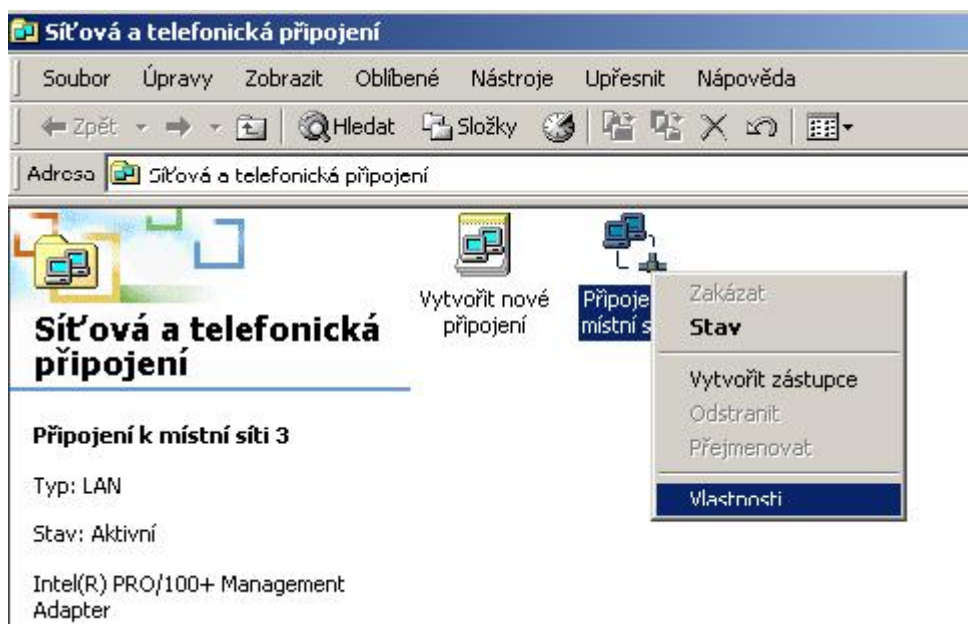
Síťová a telefonická připojení

Soubor Úpravy Zobrazit Oblíbené Nástroje Upřesnit Nápověda

Zpět Hledat Složky

Adresa Síťová a telefonická připojení

Síťová a telefonická připojení

Připojení k místní síti 3

Typ: LAN

Stav: Aktivní

Intel(R) PRO/100+ Management Adapter

Vytvořit nové připojení

Připoje místní s

Zakázat
Stav
Vytvořit zástupce
Odstranit
Přejmenovat
Vlastnosti